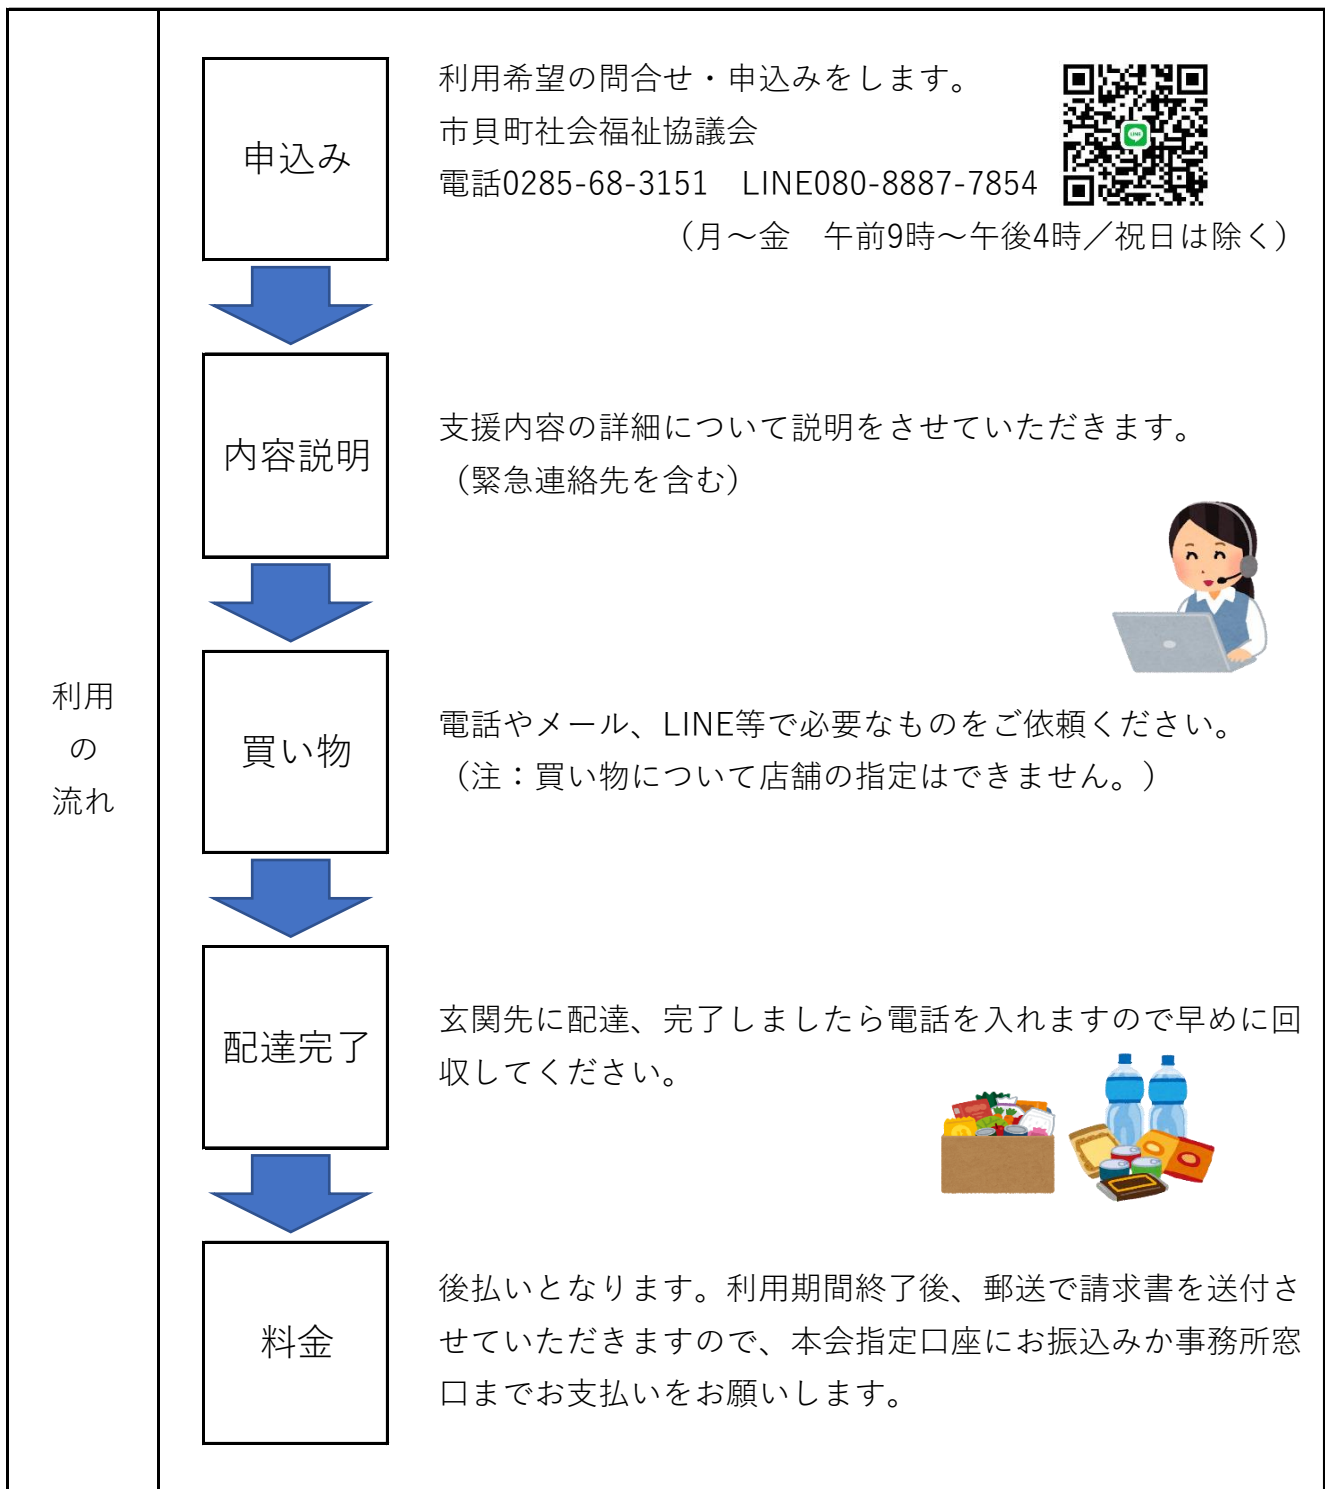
利用の流れ

申込み

利用希望の問合せ・申込みをします。
市貝町社会福祉協議会
電話0285-68-3151　LINE080-8887-7854
（月～金　午前9時～午後4時／祝日は除く）

内容説明

支援内容の詳細について説明をさせていただきます。
（緊急連絡先を含む）

買い物

電話やメール、LINE等で必要なものをご依頼ください。
（注：買い物について店舗の指定はできません。）

配達完了

玄関先に配達、完了しましたら電話を入れますので早めに回収してください。

料金

後払いとなります。利用期間終了後、郵送で請求書を送付させていただきますので、本会指定口座にお振込みか事務所窓口までお支払いをお願いします。